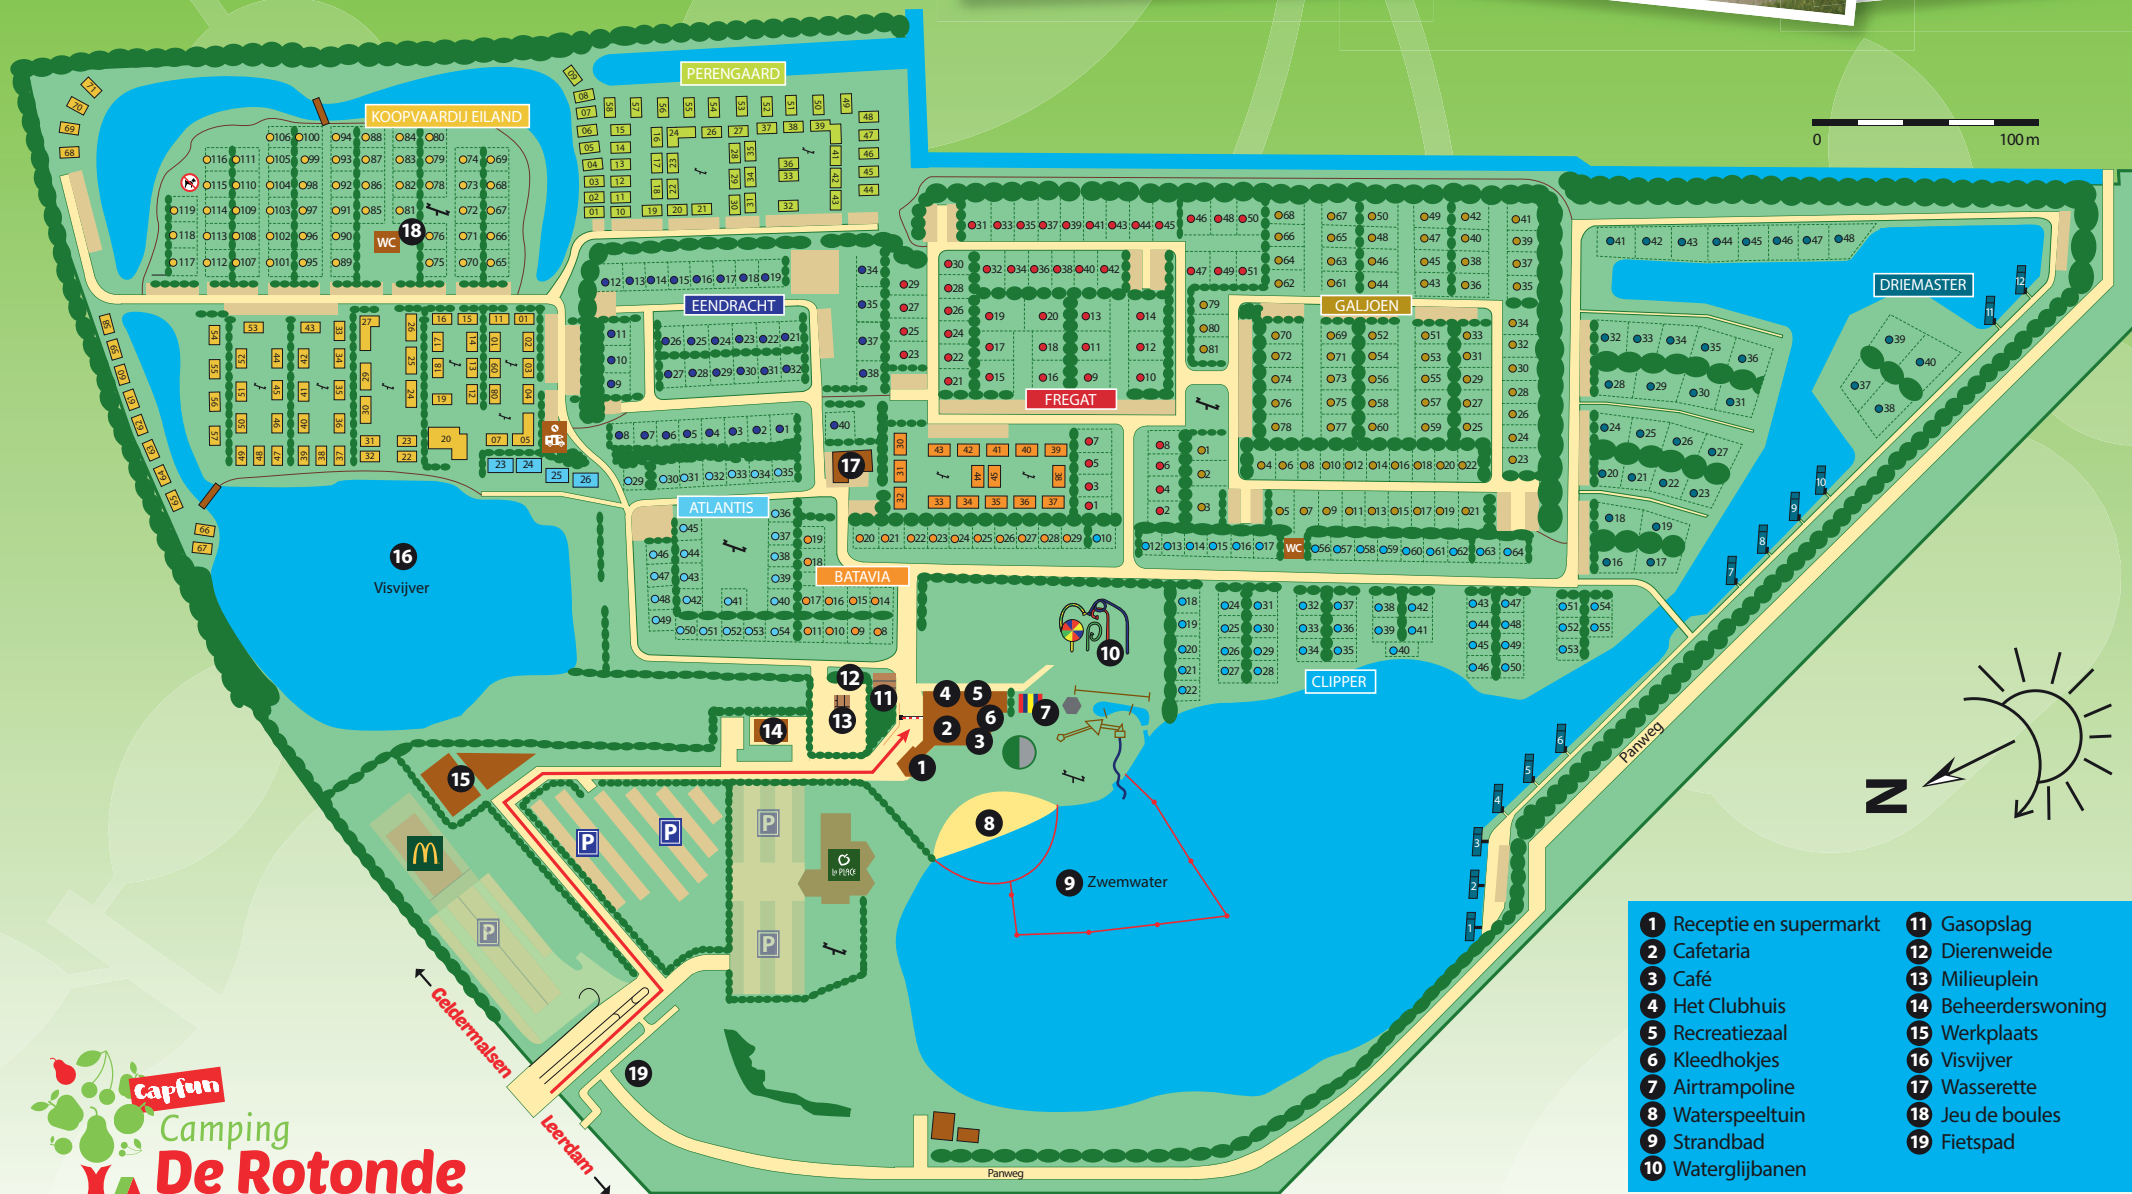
PERENGAARD
KOOPVAARDIJ EILAND
EENDRACHT
GALJOEN
FREGAT
DRIEMASTER
ATLANTIS
BATAVIA
CLIPPER
WC
WC

0 100 m

16 Visvijver

9 Zwemwater

Panweg
Panweg
Geldermalsen
Leerdam

capfun
Camping
De Rotonde

1 Receptie en supermarkt
2 Cafetaria
3 Café
4 Het Clubhuis
5 Recreatiezaal
6 Kleedhokjes
7 Airtrampoline
8 Waterspeeltuin
9 Strandbad
10 Waterglijbanen
11 Gasopslag
12 Dierenweide
13 Milieuplein
14 Beheerderswoning
15 Werkplaats
16 Visvijver
17 Wasserette
18 Jeu de boules
19 Fietspad